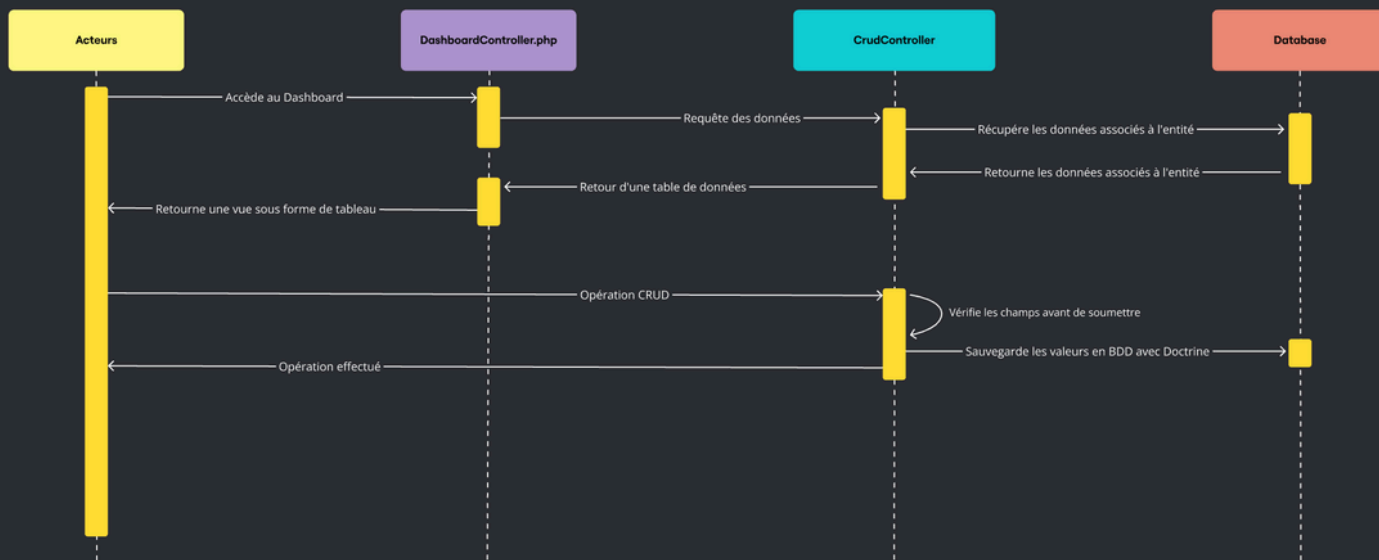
Acteurs

DashboardController.php

CrudController

Database

Accède au Dashboard

Requête des données

Récupére les données associés à l'entité

Retourne les données associés à l'entité

Retour d'une table de données

Retourne une vue sous forme de tableau

Opération CRUD

Vérifie les champs avant de soumettre

Sauvegarde les valeurs en BDD avec Doctrine

Opération effectué